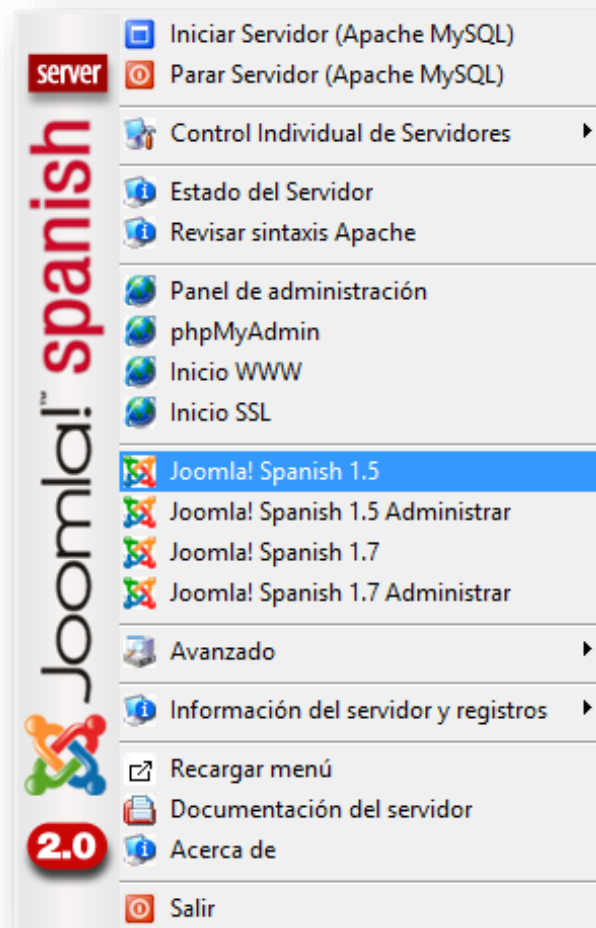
server
Joomla! spanish
2.0

Iniciar Servidor (Apache MySQL)
Parar Servidor (Apache MySQL)

Control Individual de Servidores

Estado del Servidor
Revisar sintaxis Apache

Panel de administración
phpMyAdmin
Inicio WWW
Inicio SSL

Joomla! Spanish 1.5
Joomla! Spanish 1.5 Administrar
Joomla! Spanish 1.7
Joomla! Spanish 1.7 Administrar

Avanzado

Información del servidor y registros

Recargar menú
Documentación del servidor
Acerca de

Salir